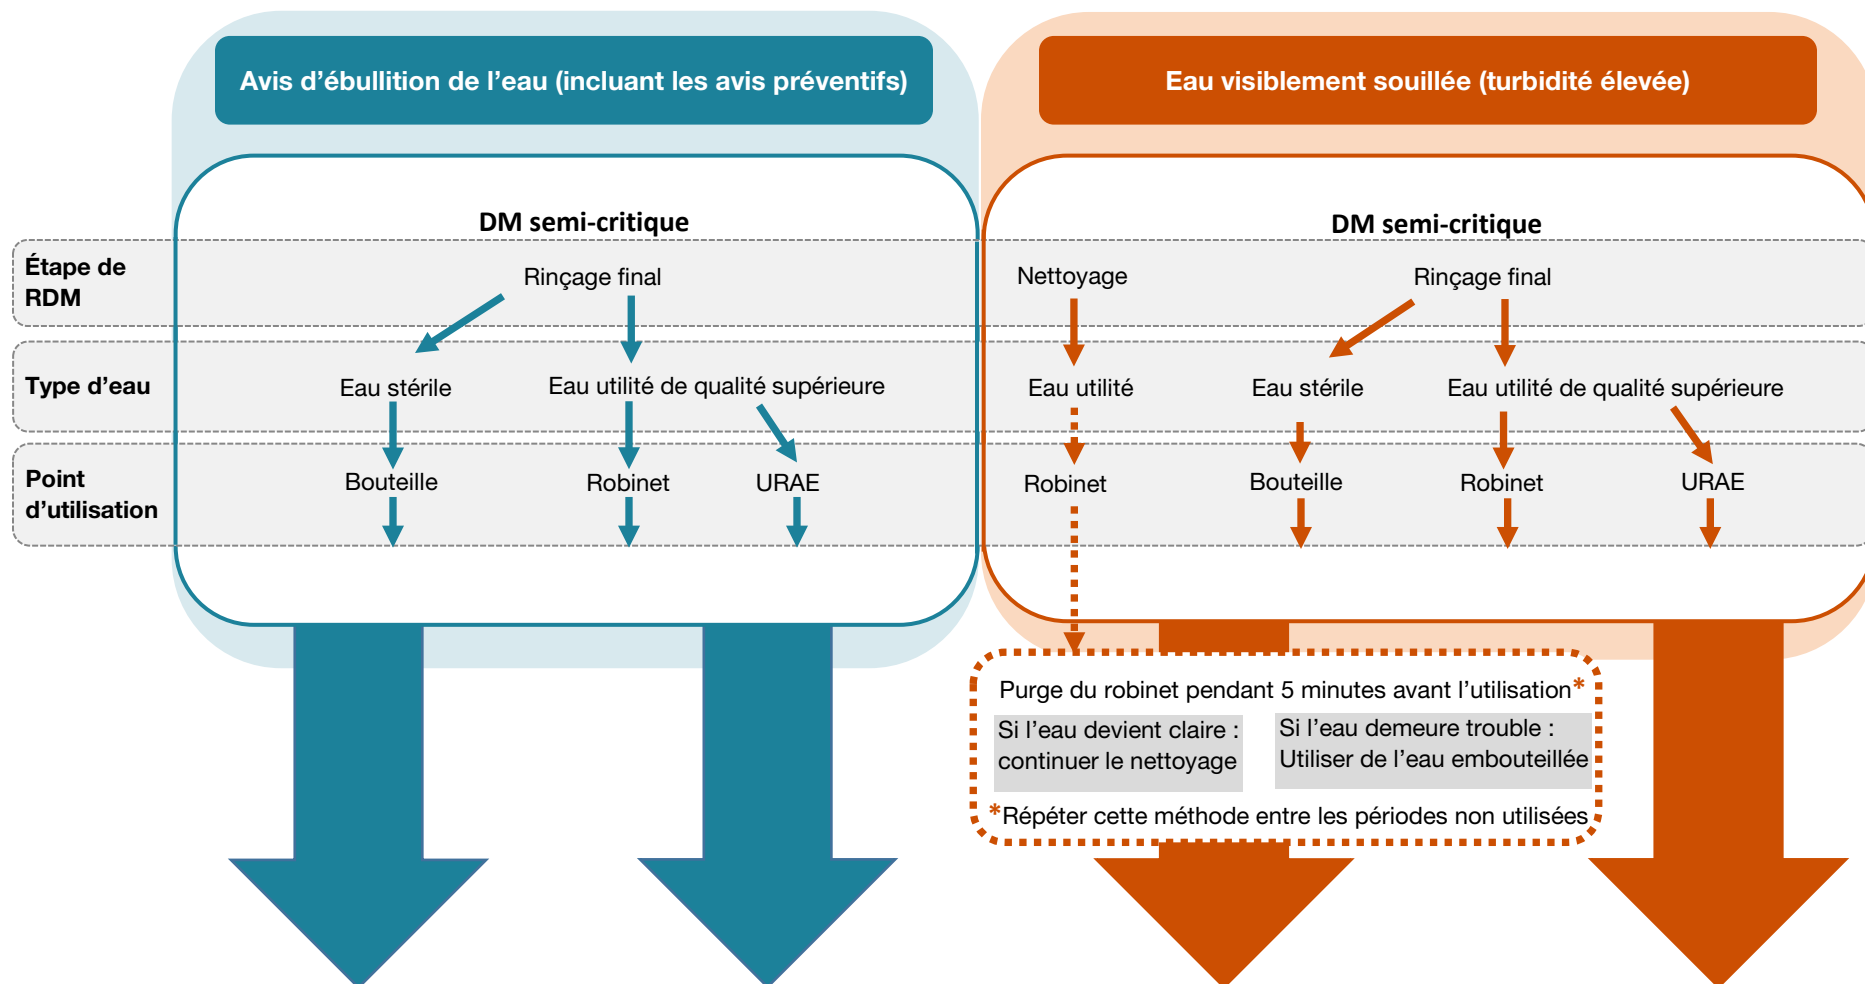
Avis d’ébullition de l’eau (incluant les avis préventifs)

Eau visiblement souillée (turbidité élevée)

Étape de RDM

Type d’eau

Point d’utilisation

DM semi-critique

Rinçage final

Eau stérile

Eau utilité de qualité supérieure

Bouteille

Robinet

URAE

DM semi-critique

Nettoyage

Rinçage final

Eau utilité

Eau stérile

Eau utilité de qualité supérieure

Robinet

Bouteille

Robinet

URAE

Purge du robinet pendant 5 minutes avant l’utilisation*

Si l’eau devient claire : continuer le nettoyage

Si l’eau demeure trouble : Utiliser de l’eau embouteillée

*Répéter cette méthode entre les périodes non utilisées